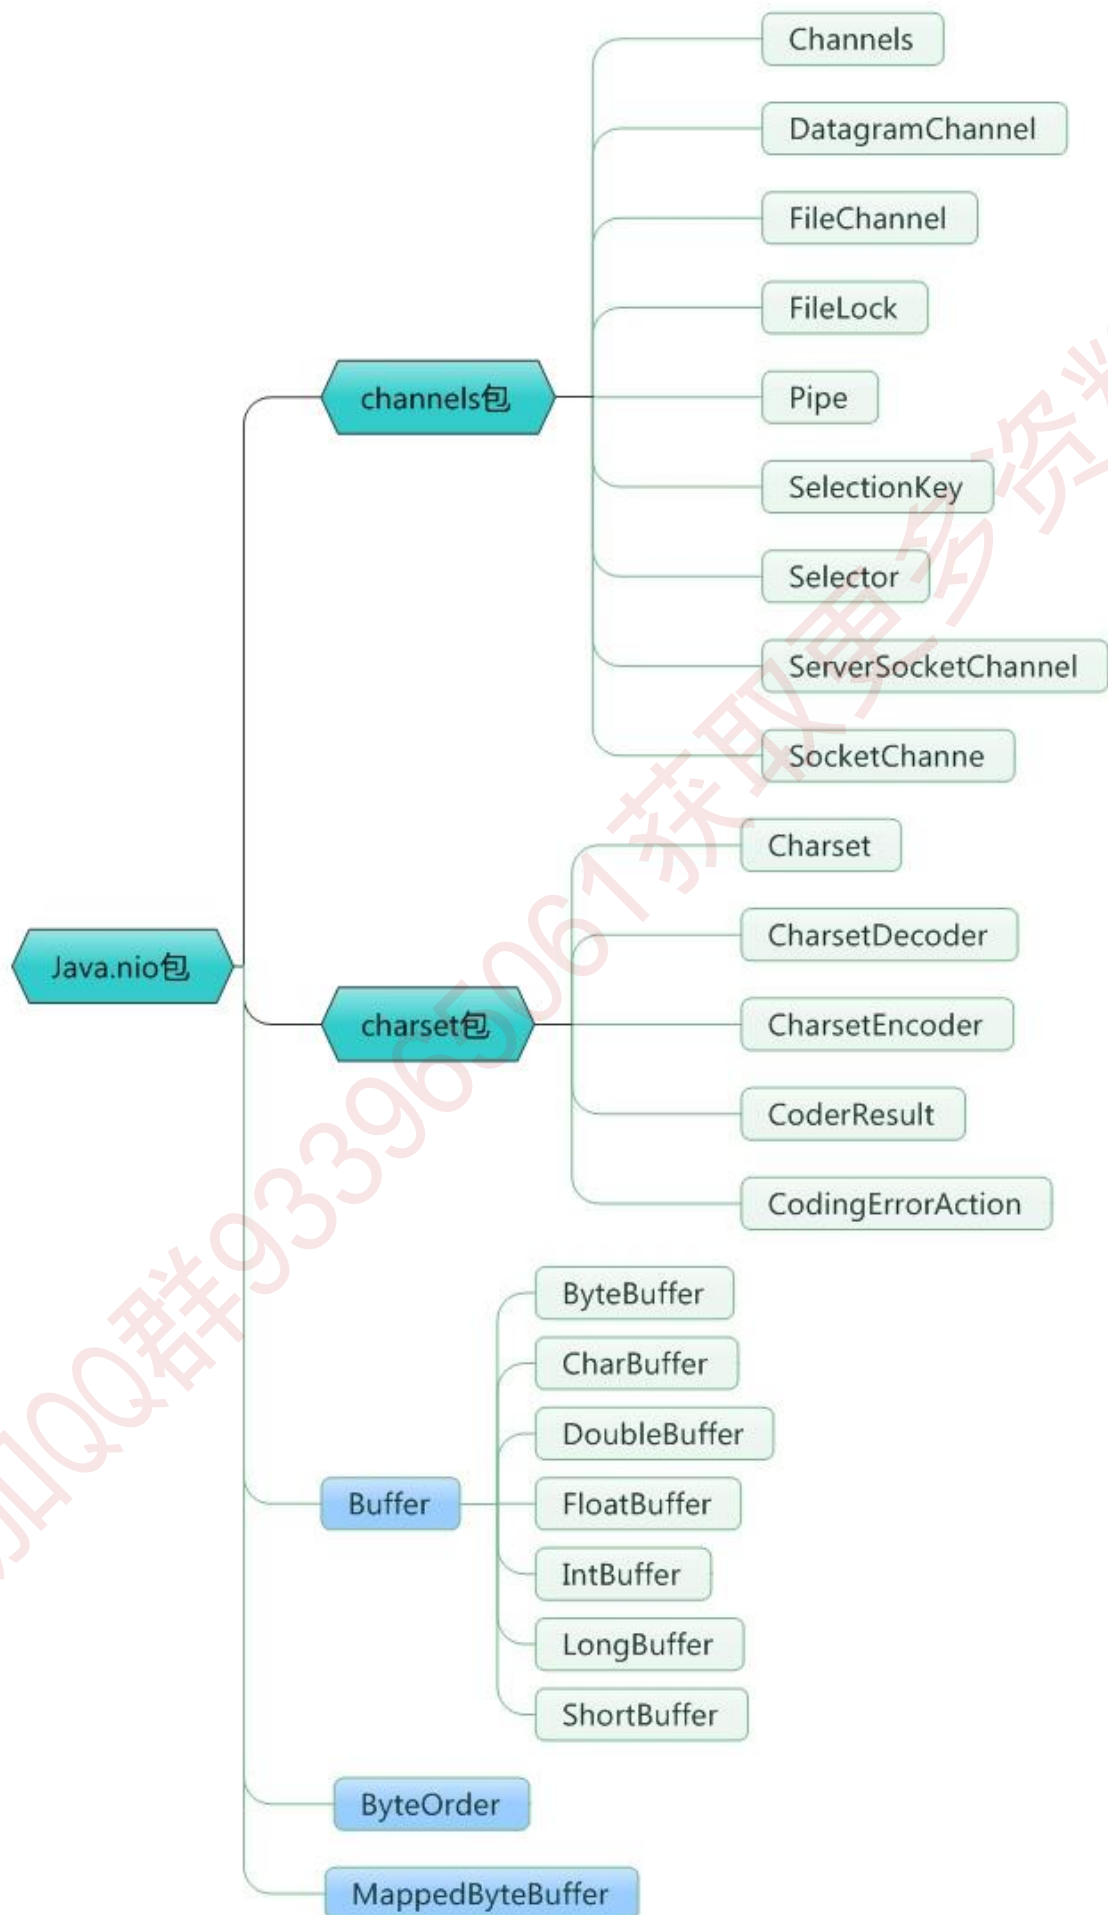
Java.nio包

channels包

Channels
DatagramChannel
FileChannel
FileLock
Pipe
SelectionKey
Selector
ServerSocketChannel
SocketChanne

charset包

Charset
CharsetDecoder
CharsetEncoder
CoderResult
CodingErrorAction

Buffer

ByteBuffer
CharBuffer
DoubleBuffer
FloatBuffer
IntBuffer
LongBuffer
ShortBuffer

ByteOrder

MappedByteBuffer

加QQ群933965061获取更多资料